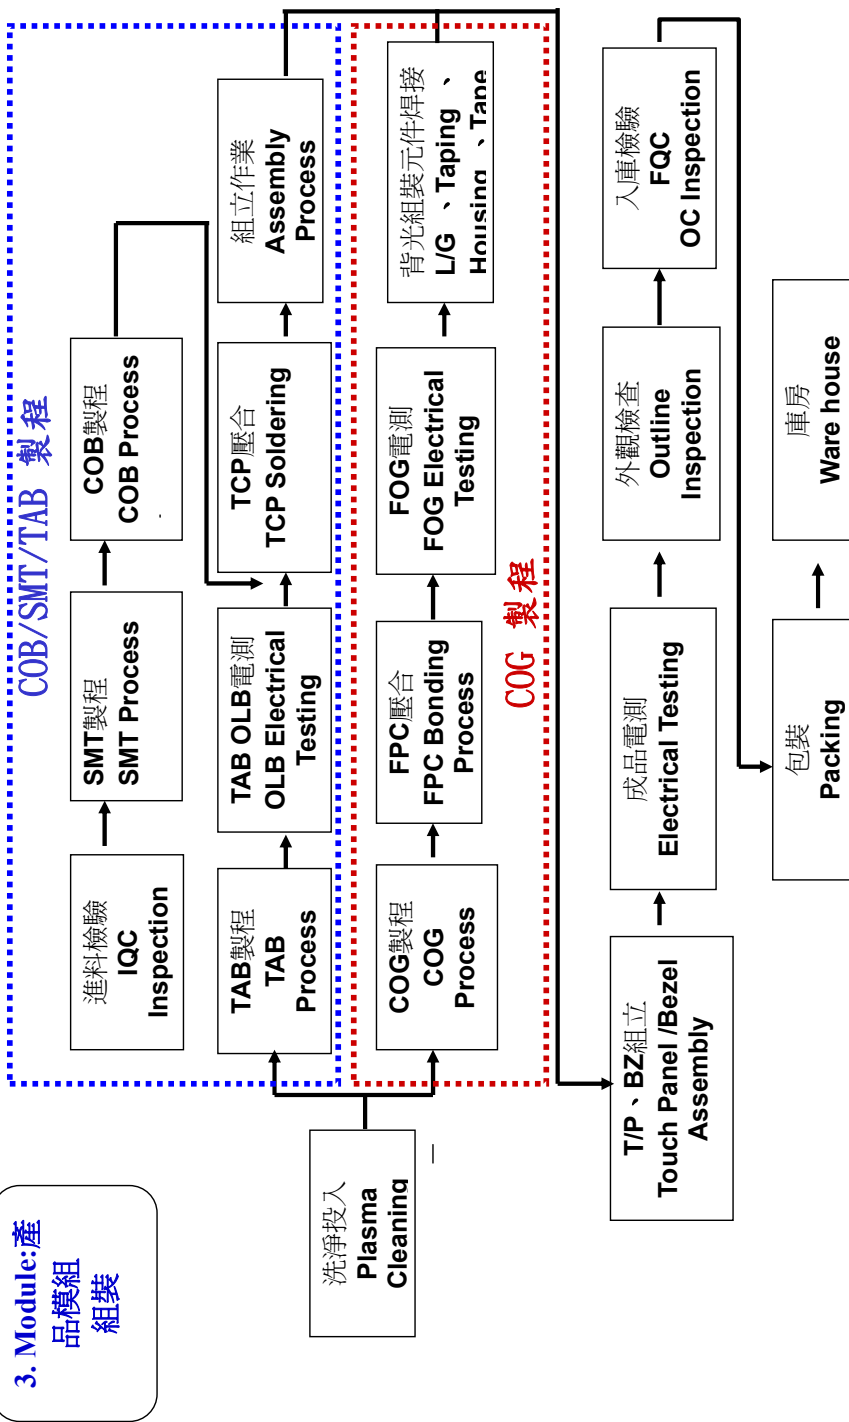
3. Module:產品模組組裝

洗淨投入
Plasma Cleaning

COB/SMT/TAB 製程

進料檢驗
IQC Inspection

SMT製程
SMT Process

COB製程
COB Process

TAB製程
TAB Process

TAB OLB電測
OLB Electrical Testing

TCP壓合
TCP Soldering

組立作業
Assembly Process

COG 製程

COG製程
COG Process

FPC壓合
FPC Bonding Process

FOG電測
FOG Electrical Testing

背光組裝元件焊接
L/G 、Taping 、
Housing 、Tape

T/P、BZ組立
Touch Panel /Bezel Assembly

成品電測
Electrical Testing

外觀檢查
Outline Inspection

入庫檢驗
FQC
OC Inspection

包裝
Packing

庫房
Ware house